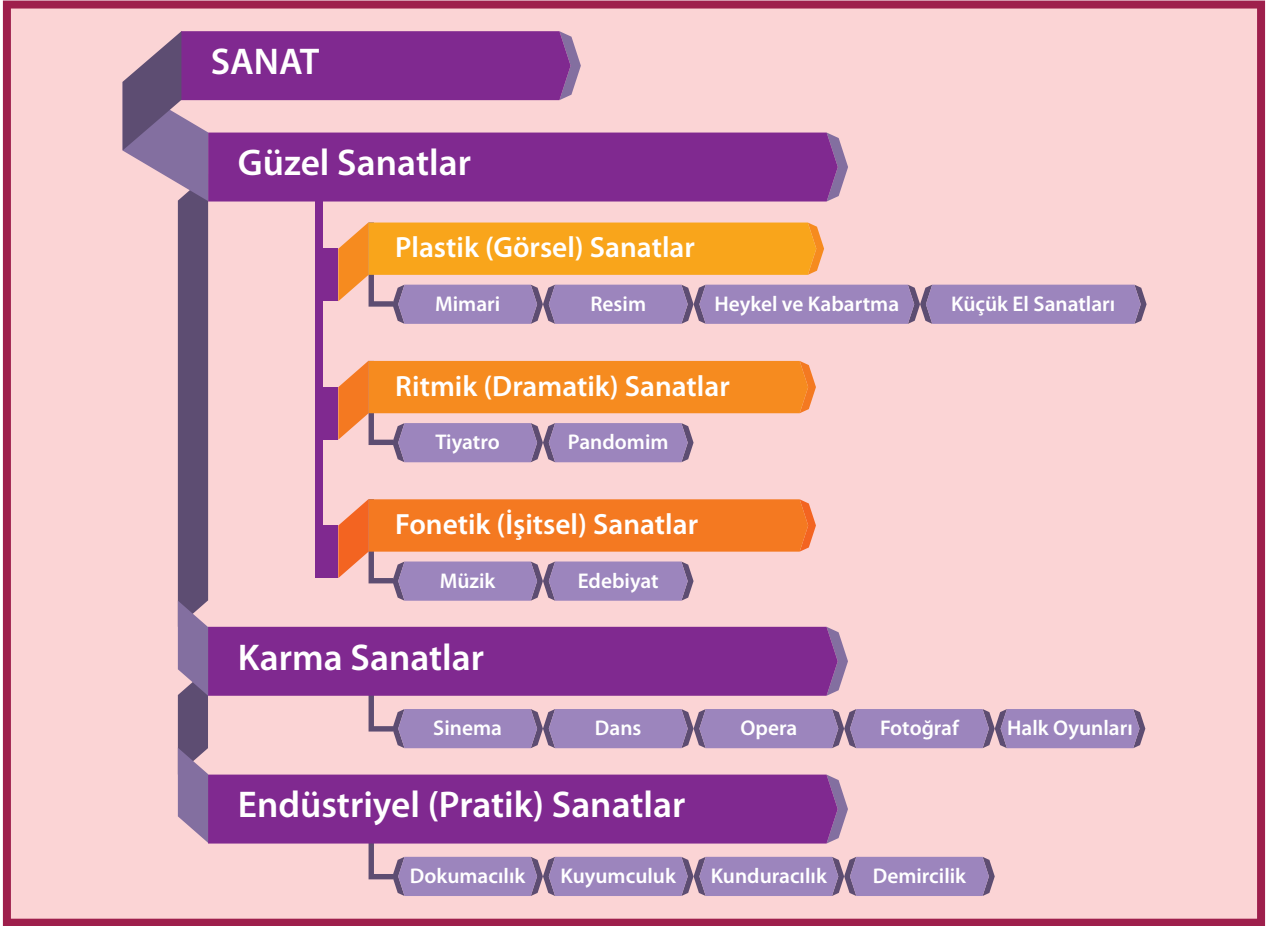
SANAT

Güzel Sanatlar

Plastik (Görsel) Sanatlar

Mimari

Resim

Heykel ve Kabartma

Küçük El Sanatları

Ritmik (Dramatik) Sanatlar

Tiyatro

Pandomim

Fonetik (İşitsel) Sanatlar

Müzik

Edebiyat

Karma Sanatlar

Sinema

Dans

Opera

Fotoğraf

Halk Oyunları

Endüstriyel (Pratik) Sanatlar

Dokumacılık

Kuyumculuk

Kunduracılık

Demircilik